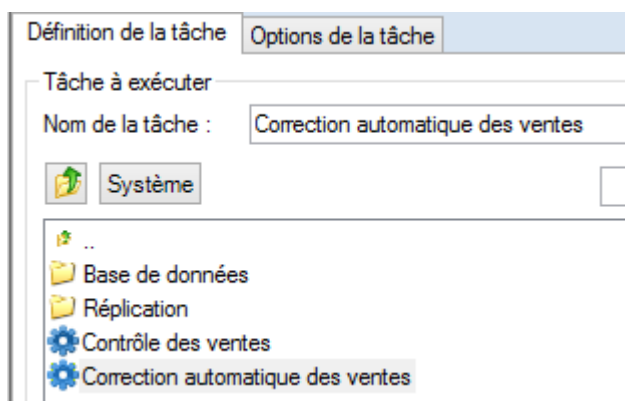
Définition de la tâche | Options de la tâche

Tâche à exécuter

Nom de la tâche : Correction automatique des ventes

Système

..
Base de données
Réplication
Contrôle des ventes
Correction automatique des ventes